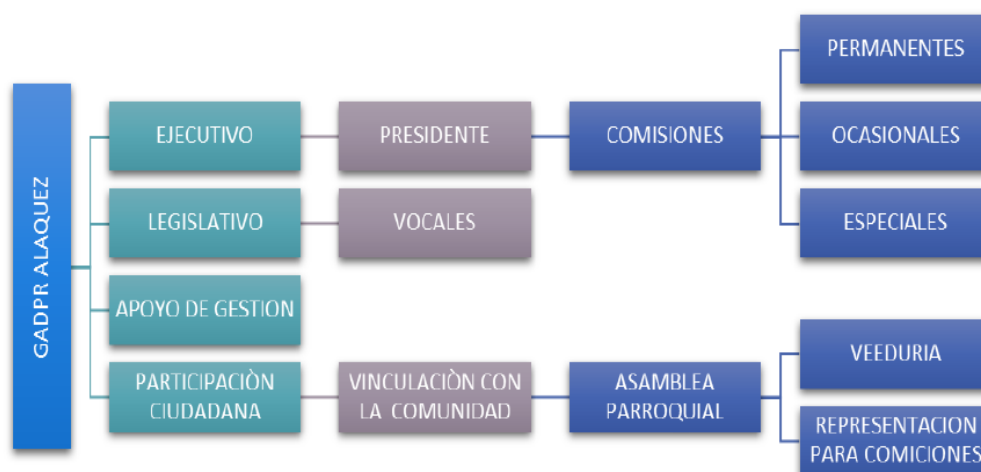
GADPR ALAQUEZ

EJECUTIVO

PRESIDENTE

COMISIONES

PERMANENTES

OCASIONALES

ESPECIALES

LEGISLATIVO

VOCALES

APOYO DE GESTION

PARTICIPACIÒN CIUDADANA

VINCULACIÒN CON LA COMUNIDAD

ASAMBLEA PARROQUIAL

VEEDURIA

REPRESENTACION PARA COMICIONES